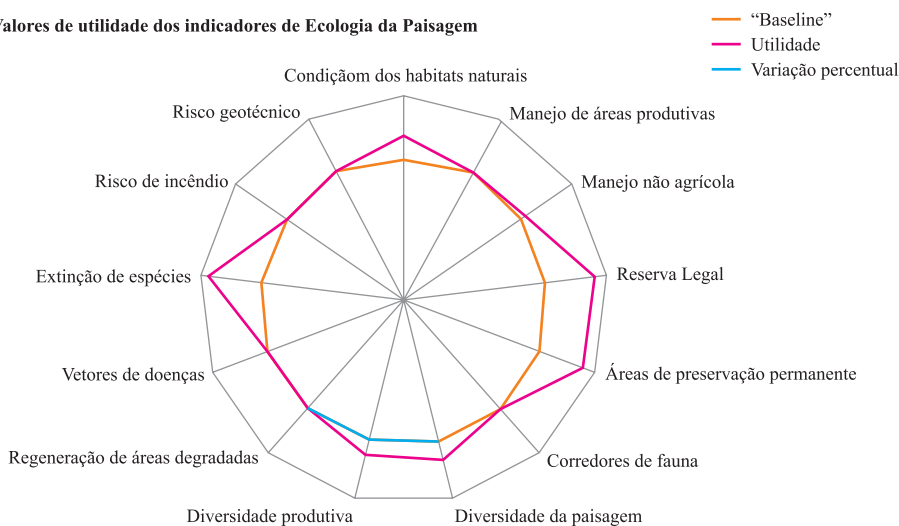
Valores de utilidade dos indicadores de Ecologia da Paisagem

"Baseline"
Utilidade
Variação percentual

Condiçãom dos habitats naturais
Manejo de áreas produtivas
Manejo não agrícola
Reserva Legal
Áreas de preservação permanente
Corredores de fauna
Diversidade da paisagem
Diversidade produtiva
Regeneração de áreas degradadas
Vetores de doenças
Extinção de espécies
Risco de incêndio
Risco geotécnico